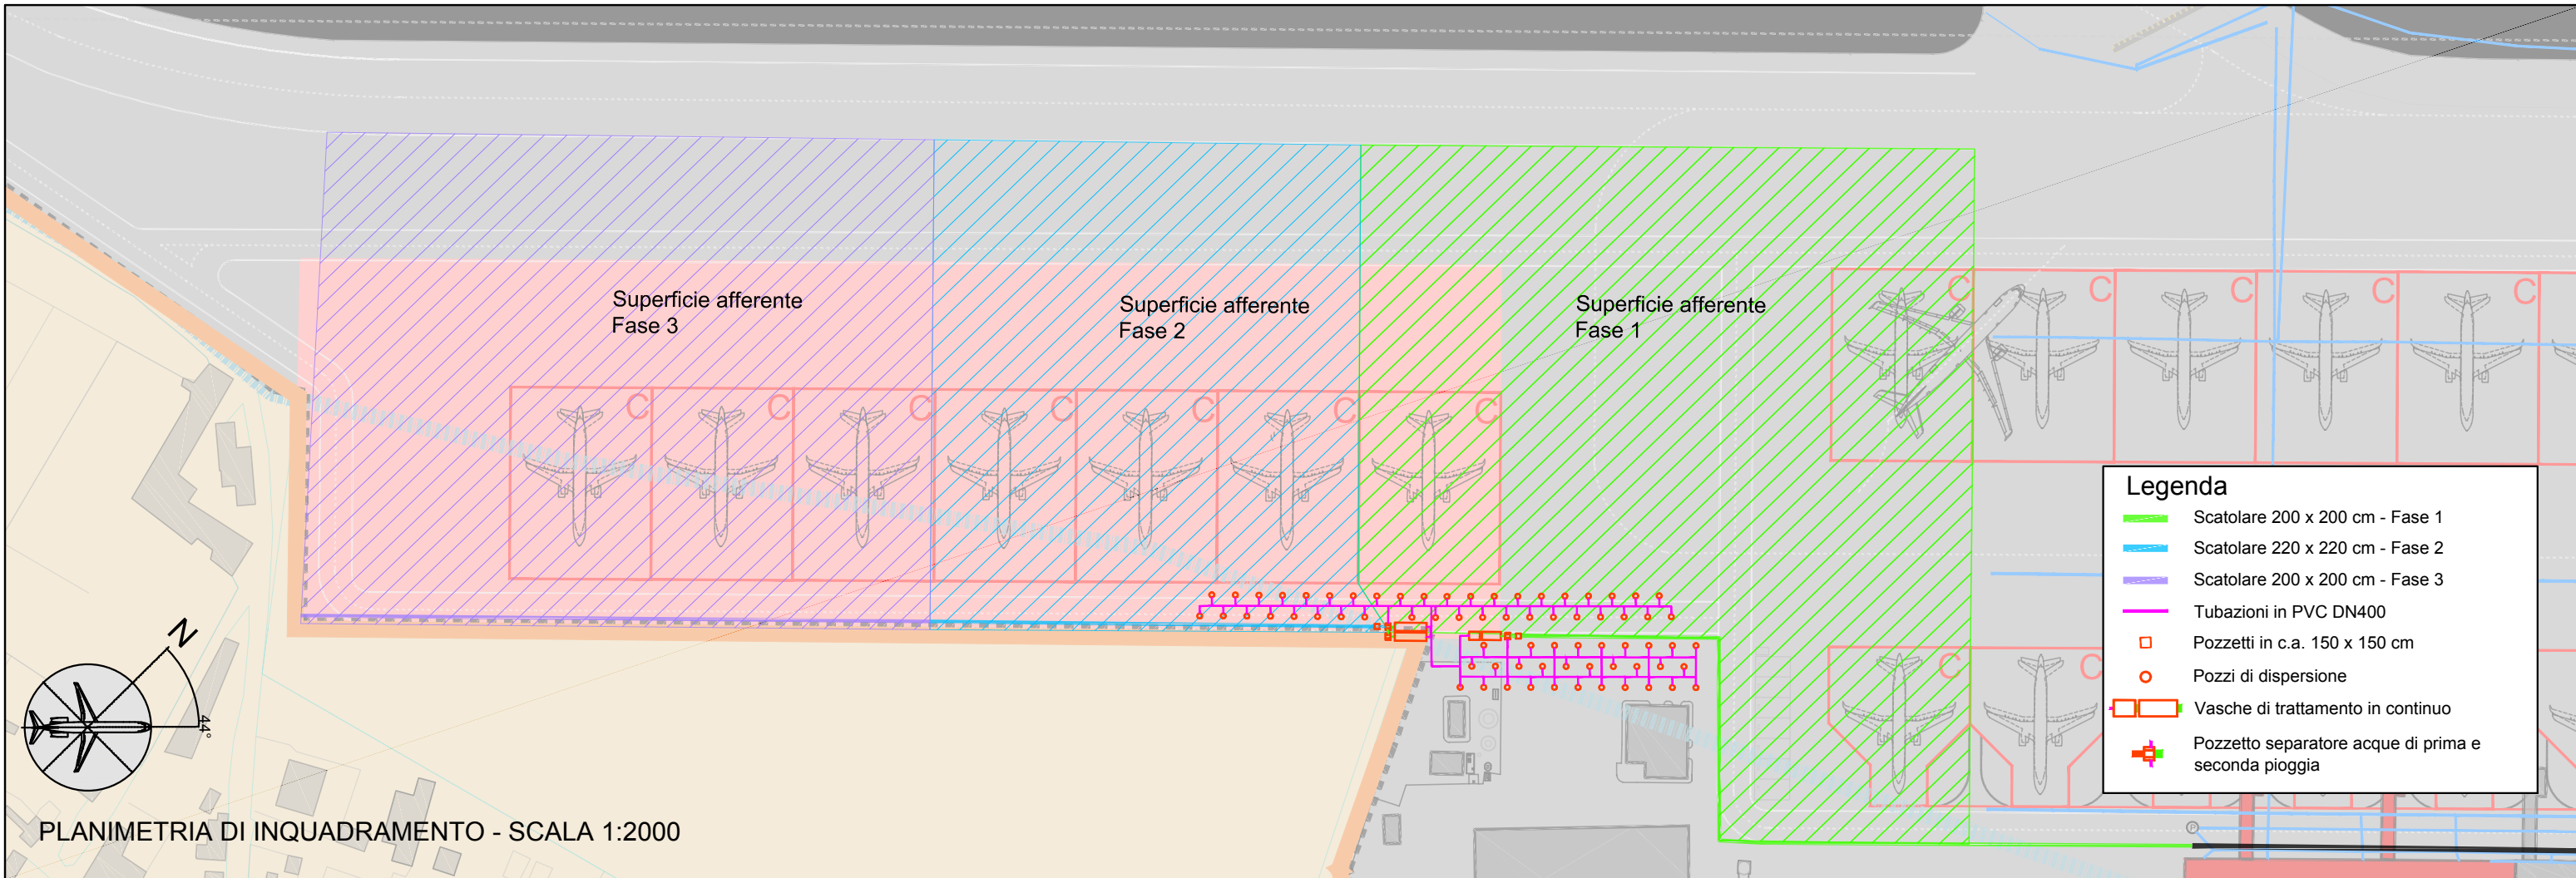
Superficie afferente
Fase 3

Superficie afferente
Fase 2

Superficie afferente
Fase 1

C C C C C C C C C C C C C C

Legenda
Scatolare 200 x 200 cm - Fase 1
Scatolare 220 x 220 cm - Fase 2
Scatolare 200 x 200 cm - Fase 3
Tubazioni in PVC DN400
Pozzetti in c.a. 150 x 150 cm
Pozzi di dispersione
Vasche di trattamento in continuo
Pozzetto separatore acque di prima e seconda pioggia

N
44°

PLANIMETRIA DI INQUADRAMENTO - SCALA 1:2000